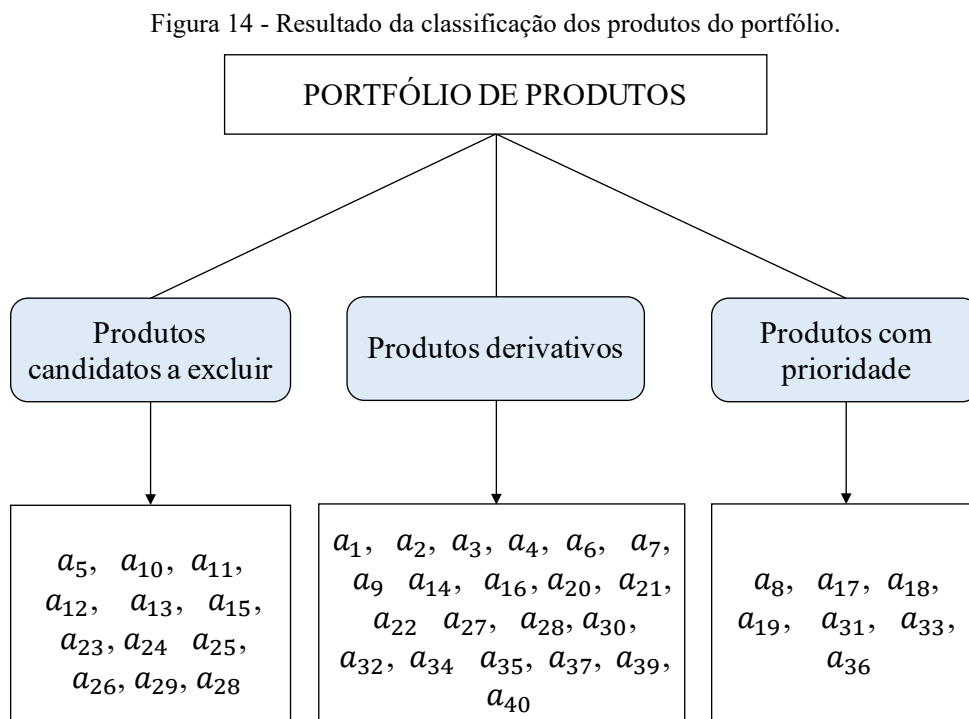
Figura 14 - Resultado da classificação dos produtos do portfólio.

PORTFÓLIO DE PRODUTOS

Produtos candidatos a excluir

Produtos derivativos

Produtos com prioridade

$a_5$, $a_{10}$, $a_{11}$, $a_{12}$, $a_{13}$, $a_{15}$, $a_{23}$, $a_{24}$ $a_{25}$, $a_{26}$, $a_{29}$, $a_{28}$

$a_1$, $a_2$, $a_3$, $a_4$, $a_6$, $a_7$, $a_9$ $a_{14}$, $a_{16}$, $a_{20}$, $a_{21}$, $a_{22}$ $a_{27}$, $a_{28}$, $a_{30}$, $a_{32}$, $a_{34}$ $a_{35}$, $a_{37}$, $a_{39}$, $a_{40}$

$a_8$, $a_{17}$, $a_{18}$, $a_{19}$, $a_{31}$, $a_{33}$, $a_{36}$